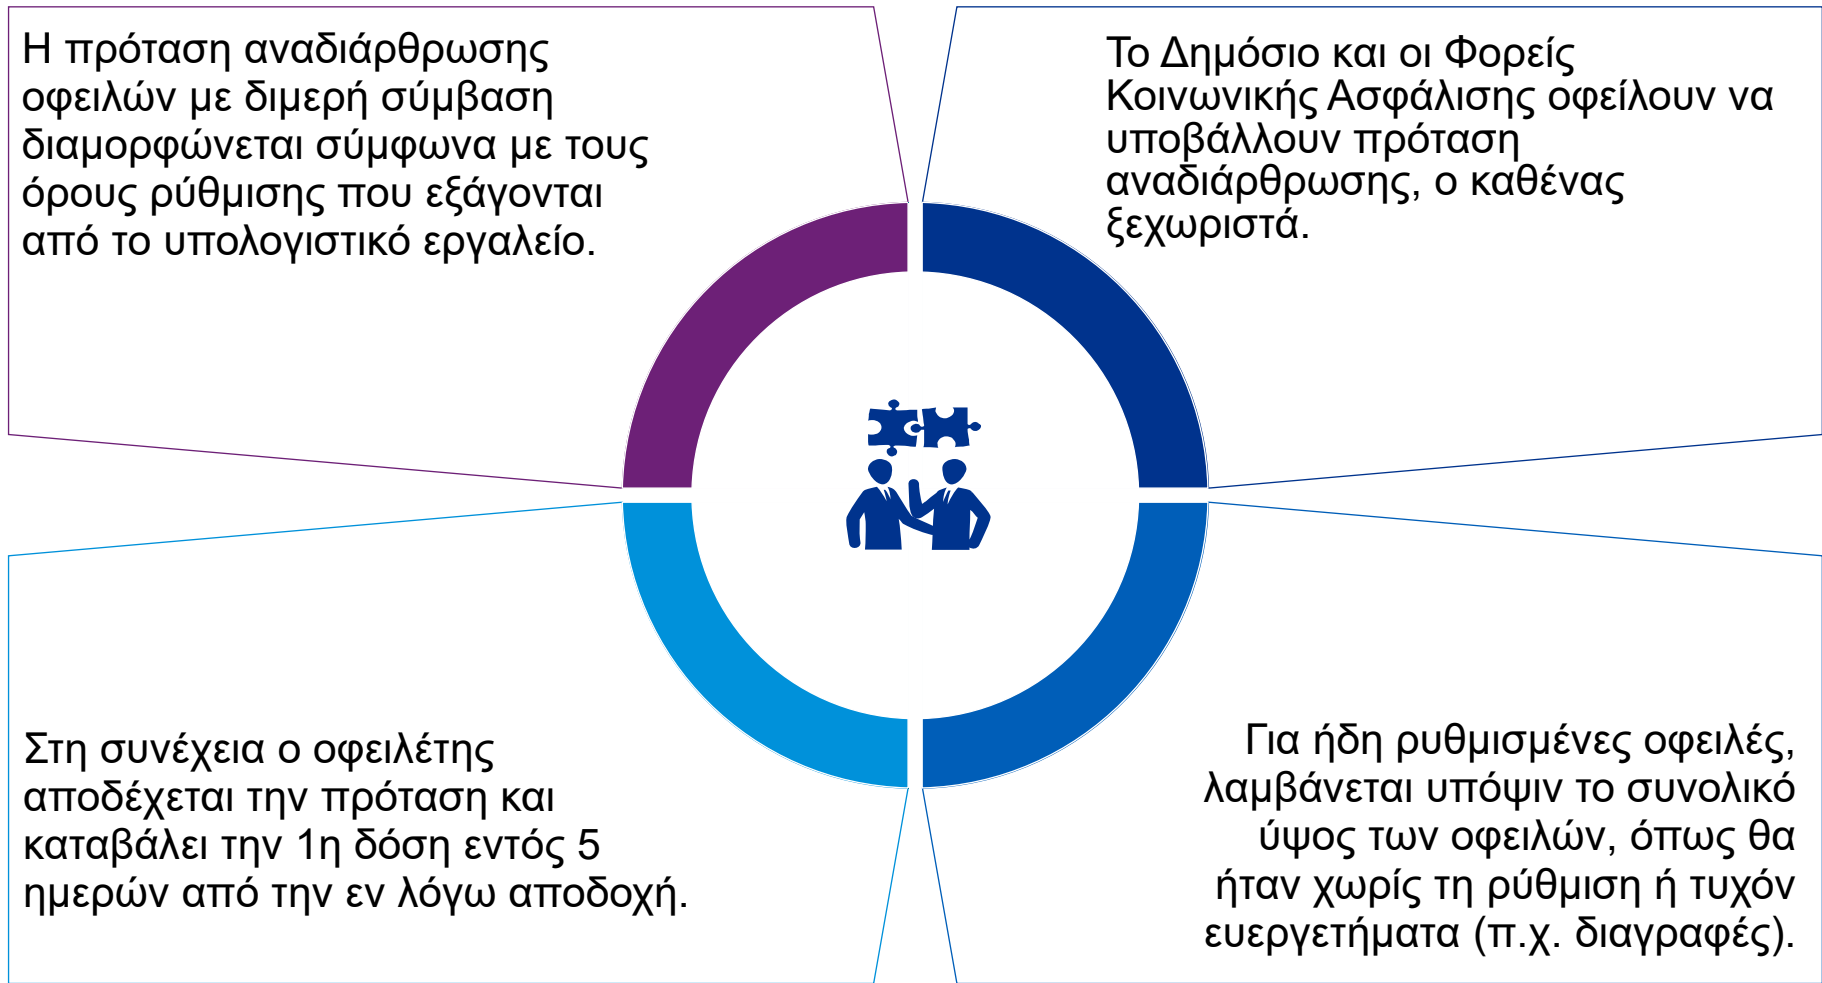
Η πρόταση αναδιάρθρωσης οφειλών με διμερή σύμβαση διαμορφώνεται σύμφωνα με τους όρους ρύθμισης που εξάγονται από το υπολογιστικό εργαλείο.

Το Δημόσιο και οι Φορείς Κοινωνικής Ασφάλισης οφείλουν να υποβάλλουν πρόταση αναδιάρθρωσης, ο καθένας ξεχωριστά.

Στη συνέχεια ο οφειλέτης αποδέχεται την πρόταση και καταβάλει την 1η δόση εντός 5 ημερών από την εν λόγω αποδοχή.

Για ήδη ρυθμισμένες οφειλές, λαμβάνεται υπόψιν το συνολικό ύψος των οφειλών, όπως θα ήταν χωρίς τη ρύθμιση ή τυχόν ευεργετήματα (π.χ. διαγραφές).